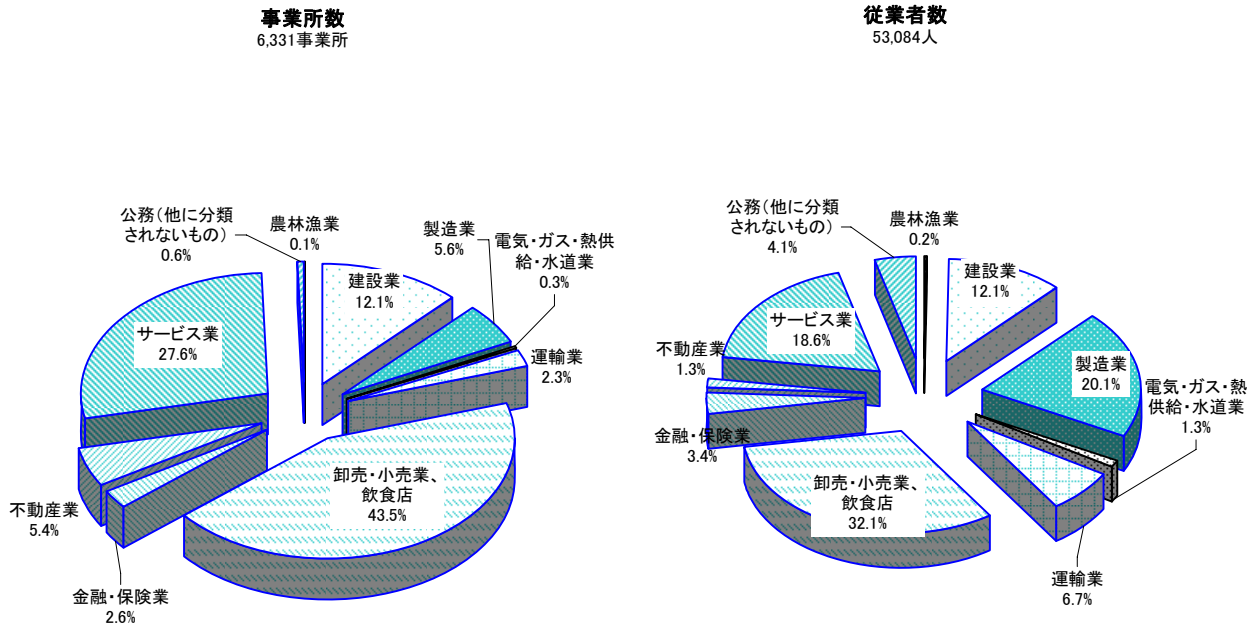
事業所数
6,331事業所

公務（他に分類されないもの）
0.6%

農林漁業
0.1%

製造業
5.6%

電気・ガス・熱供給・水道業
0.3%

建設業
12.1%

サービス業
27.6%

運輸業
2.3%

卸売・小売業、飲食店
43.5%

不動産業
5.4%

金融・保険業
2.6%

従業者数
53,084人

公務（他に分類されないもの）
4.1%

農林漁業
0.2%

建設業
12.1%

サービス業
18.6%

不動産業
1.3%

製造業
20.1%

電気・ガス・熱供給・水道業
1.3%

金融・保険業
3.4%

卸売・小売業、飲食店
32.1%

運輸業
6.7%